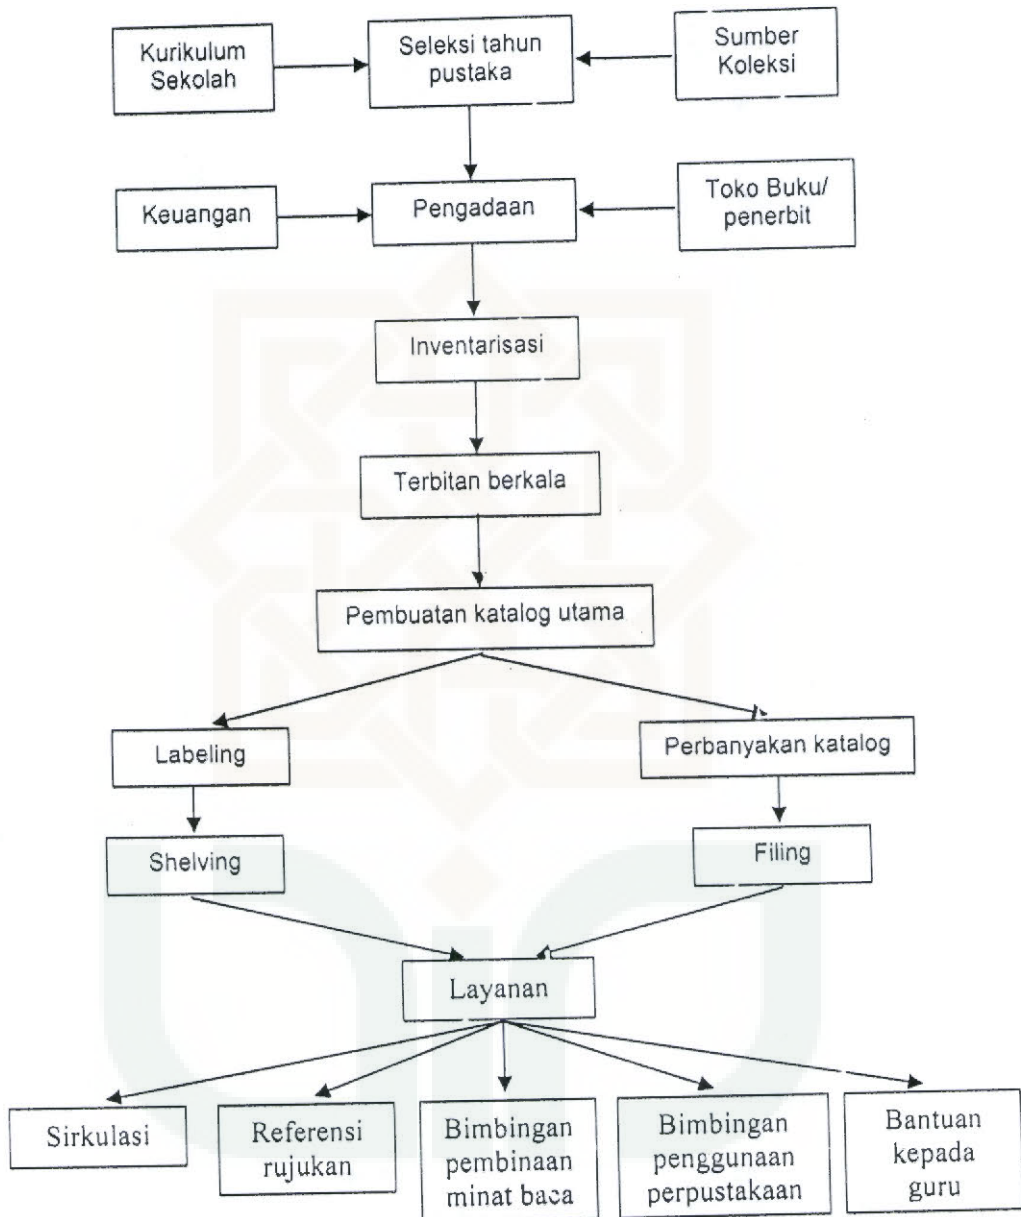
Kurikulum Sekolah

Seleksi tahun pustaka

Sumber Koleksi

Keuangan

Pengadaan

Toko Buku/ penerbit

Inventarisasi

Terbitan berkala

Pembuatan katalog utama

Labeling

Perbanyakan katalog

Shelving

Filing

Layanan

Sirkulasi

Referensi rujukan

Bimbingan pembinaan minat baca

Bimbingan penggunaan perpustakaan

Bantuan kepada guru